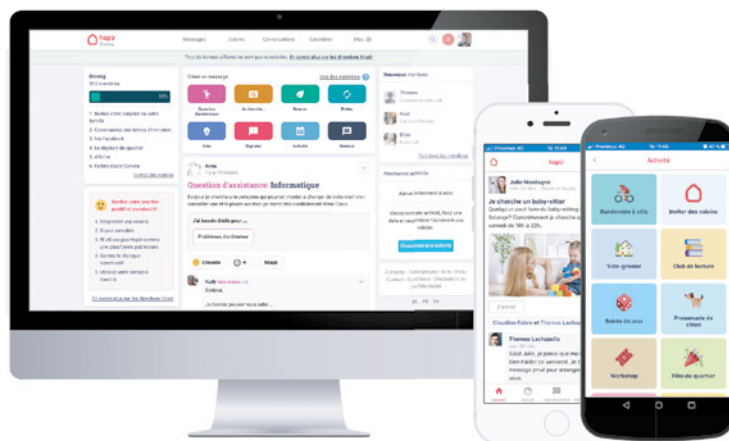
hop'e
Messages Voisins Conversations Calendrier Plus

Créer un message
Question d'assistance
Je cherche...
Bourse
Prêter
Idée
Signaler
Activité
Générer

Question d'assistance Informatique

J'ai besoin d'aide pour ...
Problèmes d'ordinateur

Thomas
Nouveaux membres

Prochaines activités
Créer une activité

hop'e
Julie Montagne
Je cherche un baby-sitter
Claudine Fabre et Thomas Lachaud
Thomas Lachaud

Activité
Randonnée à vélo
Inviter des voisins
Vide-grenier
Club de lecture
Soirée de jeux
Promenade de chien
Workshop
Fête de quartier